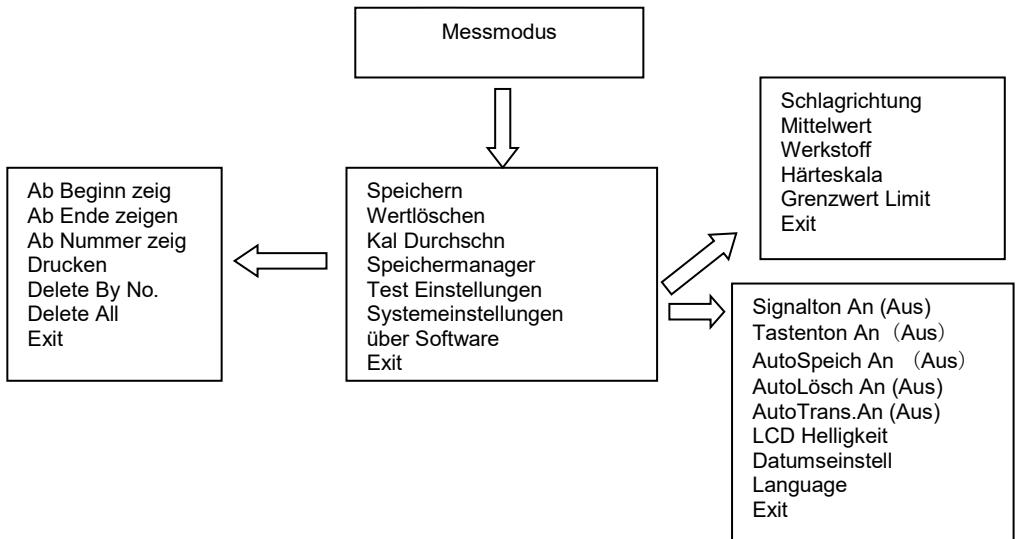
Messmodus

Ab Beginn zeig
Ab Ende zeigen
Ab Nummer zeig
Drucken
Delete By No.
Delete All
Exit

Speichern
Wertlöschen
Kal Durchschn
Speichermanager
Test Einstellungen
Systemeinstellungen
über Software
Exit

Schlagrichtung
Mittelwert
Werkstoff
Härteskala
Grenzwert Limit
Exit

Signalton An (Aus)
Tastenton An（Aus）
AutoSpeich An （Aus）
AutoLösch An (Aus)
AutoTrans.An (Aus)
LCD Helligkeit
Datumseinstell
Language
Exit